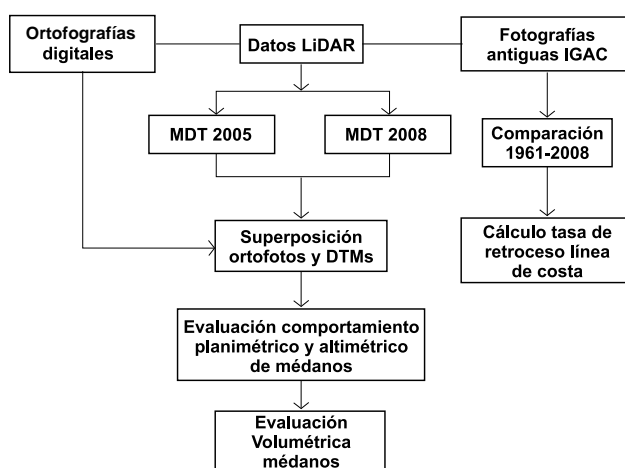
Ortofografías digitales

Datos LiDAR

Fotografías antiguas IGAC

MDT 2005

MDT 2008

Comparación 1961-2008

Cálculo tasa de retroceso línea de costa

Superposición ortofotos y DTMs

Evaluación comportamiento planimétrico y altimétrico de médanos

Evaluación Volumétrica médanos